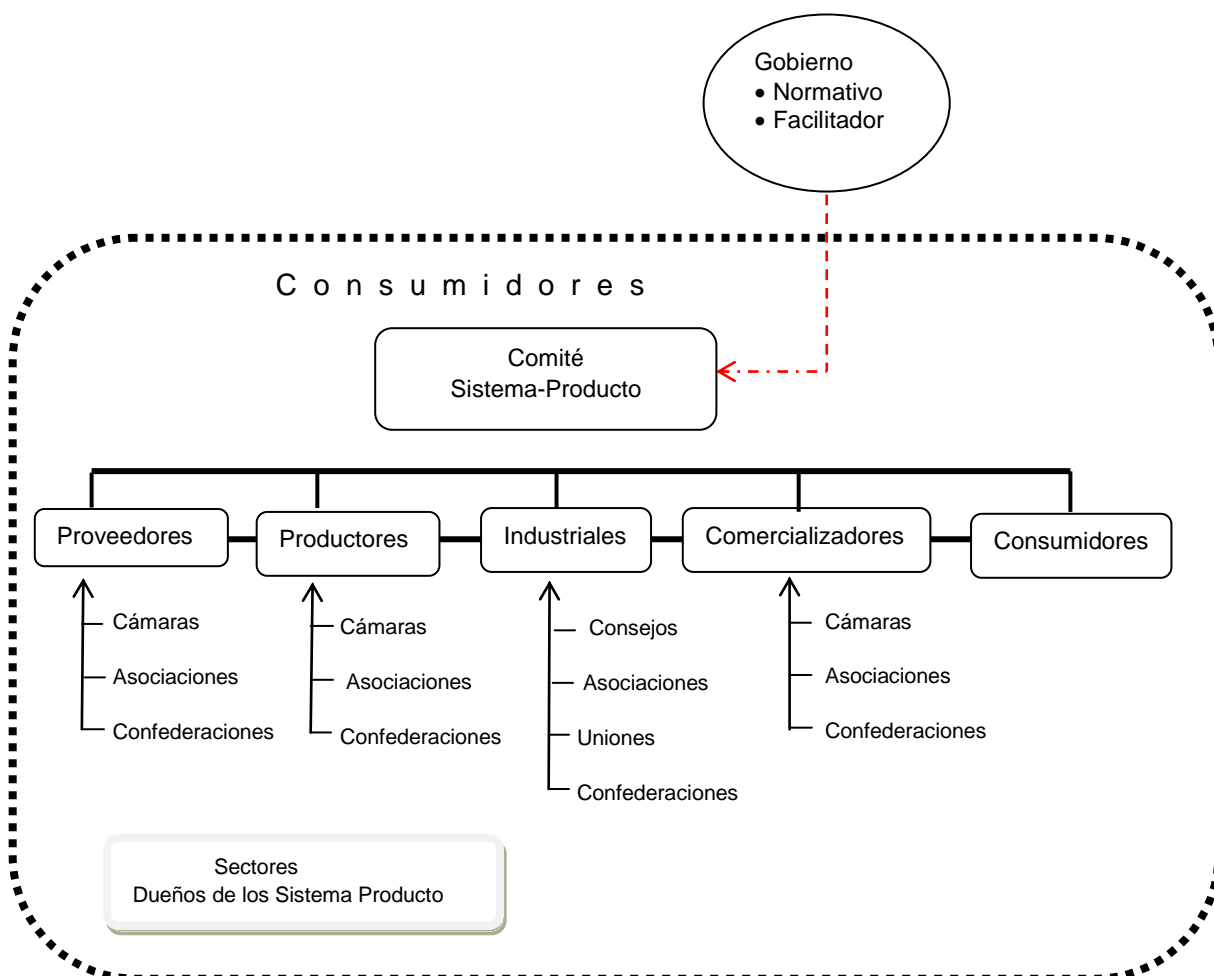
Gobierno
• Normativo
• Facilitador

C o n s u m i d o r e s

Comité
Sistema-Producto

Proveedores

Productores

Industriales

Comercializadores

Consumidores

Cámaras
Asociaciones
Confederaciones

Cámaras
Asociaciones
Confederaciones

Consejos
Asociaciones
Uniones
Confederaciones

Cámaras
Asociaciones
Confederaciones

Sectores
Dueños de los Sistema Producto